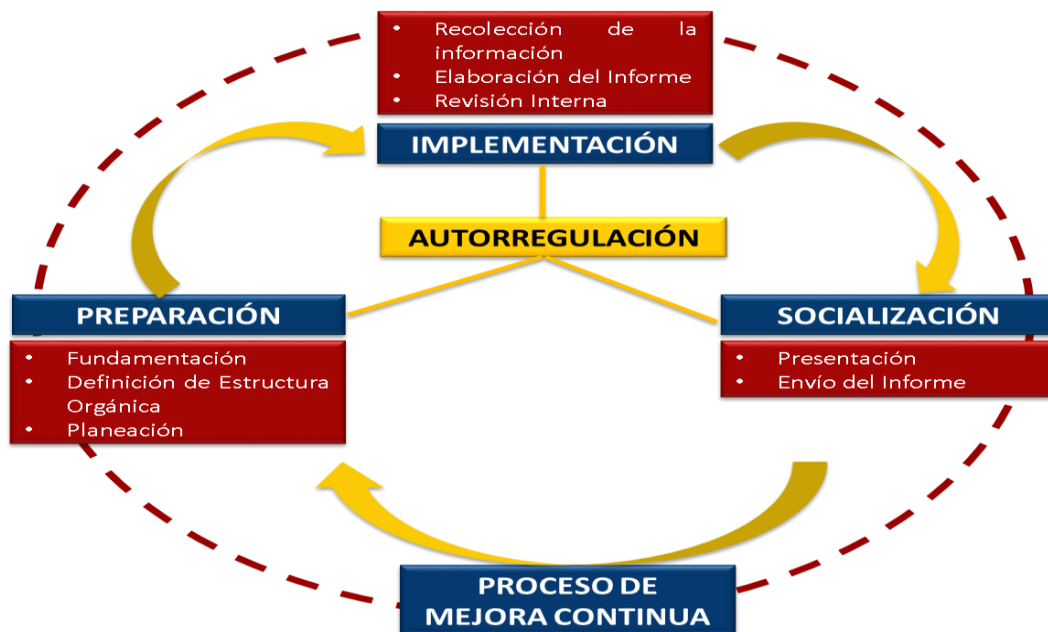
- Recolección de la información
- Elaboración del Informe
- Revisión Interna

IMPLEMENTACIÓN

AUTORREGULACIÓN

PREPARACIÓN

- Fundamentación
- Definición de Estructura Orgánica
- Planeación

SOCIALIZACIÓN

- Presentación
- Envío del Informe

PROCESO DE MEJORA CONTINUA